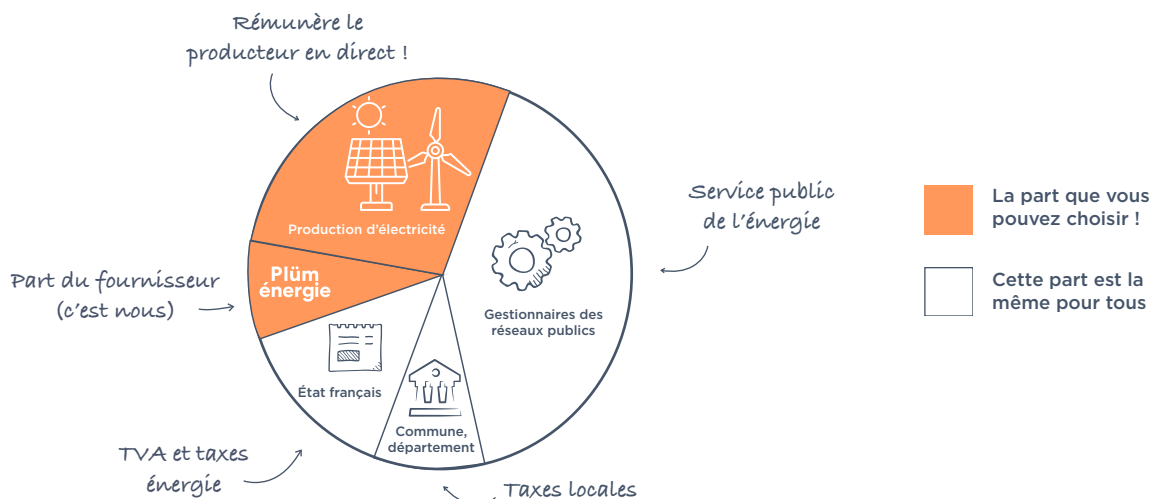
Rémunère le producteur en direct !

Production d'électricité

Plüm énergie

Part du fournisseur (c'est nous)

Service public de l'énergie

Gestionnaires des réseaux publics

État français

Commune, département

TVA et taxes énergie

Taxes locales

La part que vous pouvez choisir !

Cette part est la même pour tous